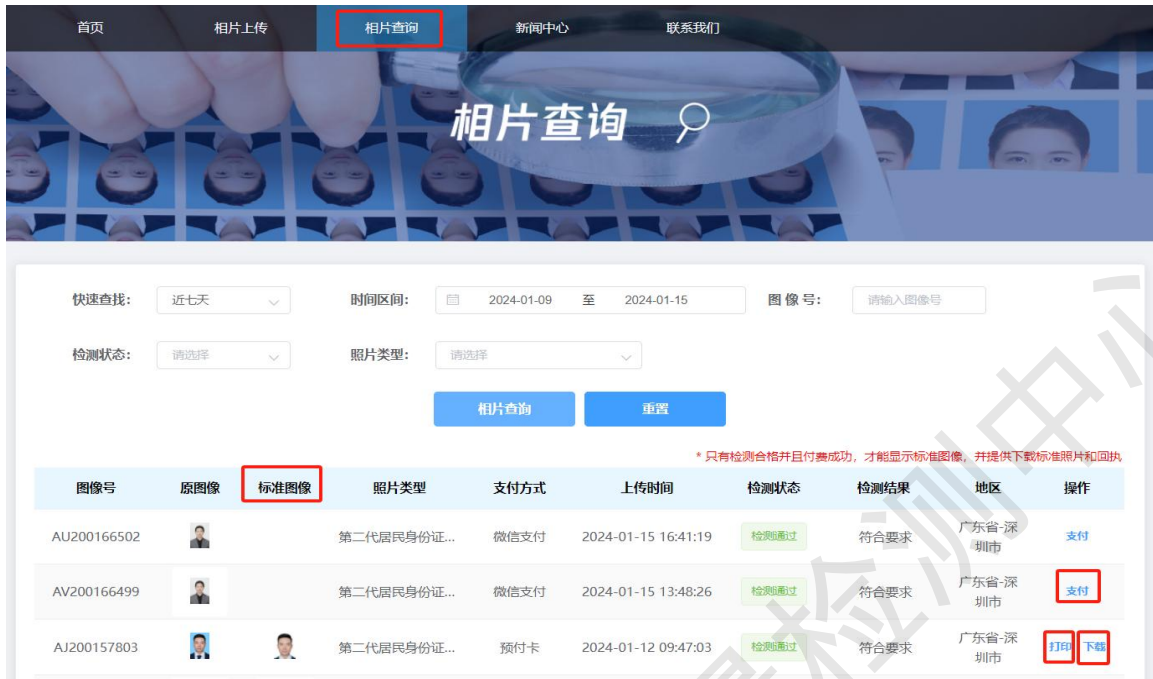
首页 相片上传 相片查询 新闻中心 联系我们

相片查询

快速查找: 近七天
时间区间: 2024-01-09 至 2024-01-15
图像号: 请输入图像号
检测状态: 请选择
照片类型: 请选择

相片查询 重置

* 只有检测合格并且付费成功，才能显示标准图像，并提供下载标准照片和回执

| 图像号 | 原图像 | 标准图像 | 照片类型 | 支付方式 | 上传时间 | 检测状态 | 检测结果 | 地区 | 操作 |
|---|---|---|---|---|---|---|---|---|---|
| AU200166502 | | | 第二代居民身份证... | 微信支付 | 2024-01-15 16:41:19 | 检测通过 | 符合要求 | 广东省-深圳市 | 支付 |
| AV200166499 | | | 第二代居民身份证... | 微信支付 | 2024-01-15 13:48:26 | 检测通过 | 符合要求 | 广东省-深圳市 | 支付 |
| AJ200157803 | | | 第二代居民身份证... | 预付卡 | 2024-01-12 09:47:03 | 检测通过 | 符合要求 | 广东省-深圳市 | 打印 下载 |

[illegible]检测中心